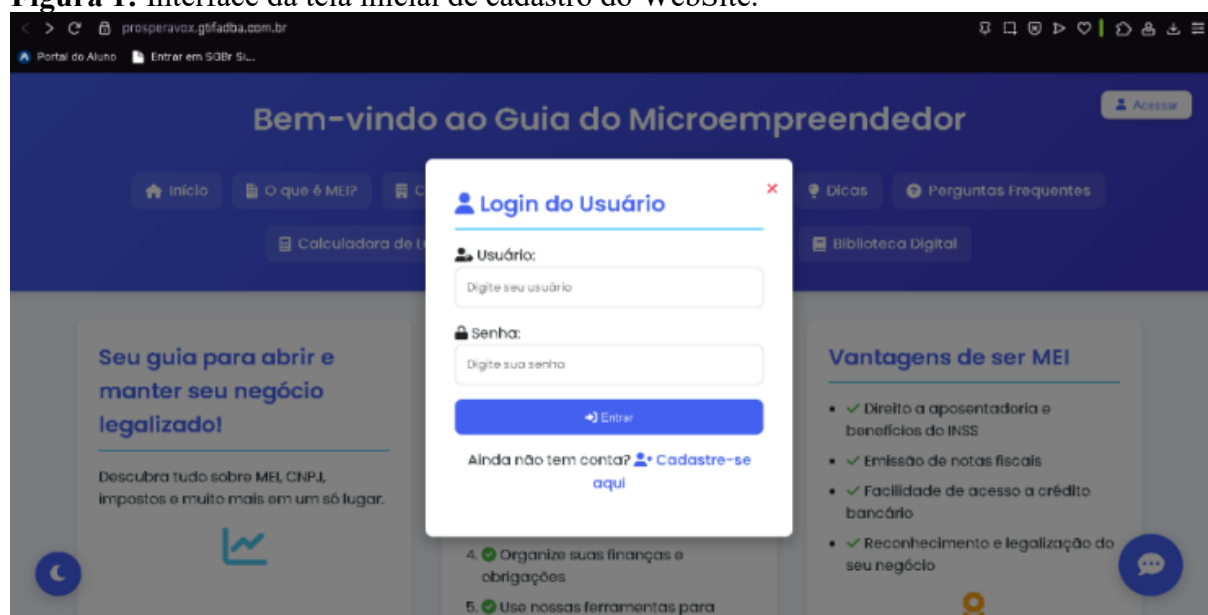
Figura 1: Interface da tela inicial de cadastro do WebSite.

prosperavox.gtifadba.com.br

Portal do Aluno Entrar em SGBr Si...

Bem-vindo ao Guia do Microempreendedor

Acessar

Início O que é MEI? C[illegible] Dicas Perguntas Frequentes

Calculadora de L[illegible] Biblioteca Digital

Login do Usuário

×

Usuário:

Digite seu usuário

Senha:

Digite sua senha

Entrar

Ainda não tem conta? Cadastre-se aqui

Seu guia para abrir e manter seu negócio legalizado!

Descubra tudo sobre MEI, CNPJ, impostos e muito mais em um só lugar.

4. Organize suas finanças e obrigações

5. Use nossas ferramentas para

Vantagens de ser MEI

• ✓ Direito a aposentadoria e benefícios do INSS

• ✓ Emissão de notas fiscais

• ✓ Facilidade de acesso a crédito bancário

• ✓ Reconhecimento e legalização do seu negócio